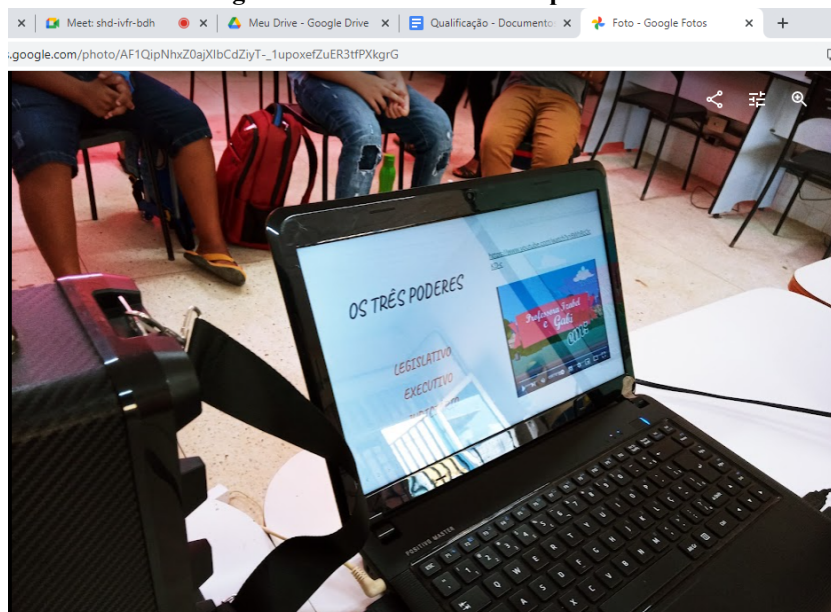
Meet: shd-ivfr-bdh
Meu Drive - Google Drive
Qualificação - Documento
Foto - Google Fotos
+
.google.com/photo/AF1QipNhxZ0ajXIbCdZiyT-_1upoxefZuER3tfPXkgrG

OS TRÊS PODERES
LEGISLATIVO
EXECUTIVO
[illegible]

Professora Isabel e Gabi
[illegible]

POSITIVE MASTER